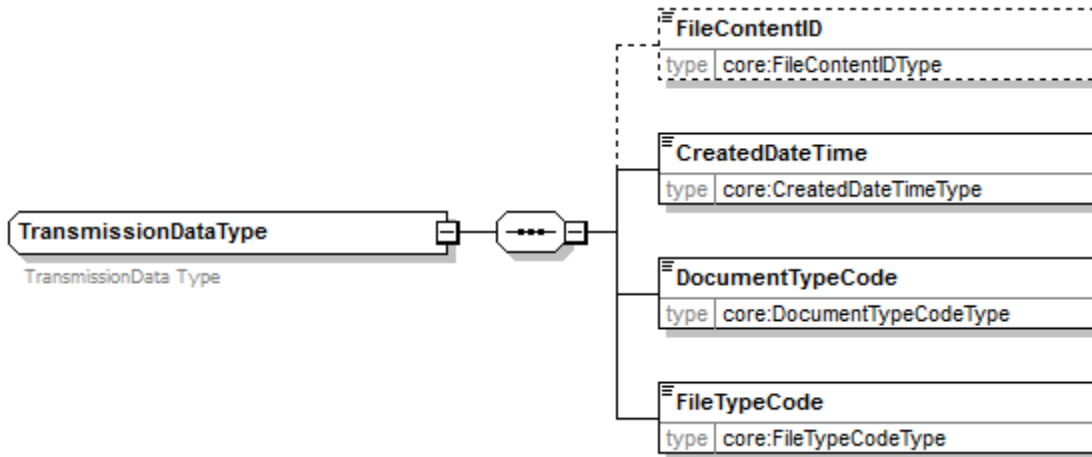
FileContentID
type core:FileContentIDType

CreatedDateTime
type core:CreatedDateTimeType

TransmissionDataType
TransmissionData Type

DocumentTypeCode
type core:DocumentTypeCodeType

FileTypeCode
type core:FileTypeCodeType